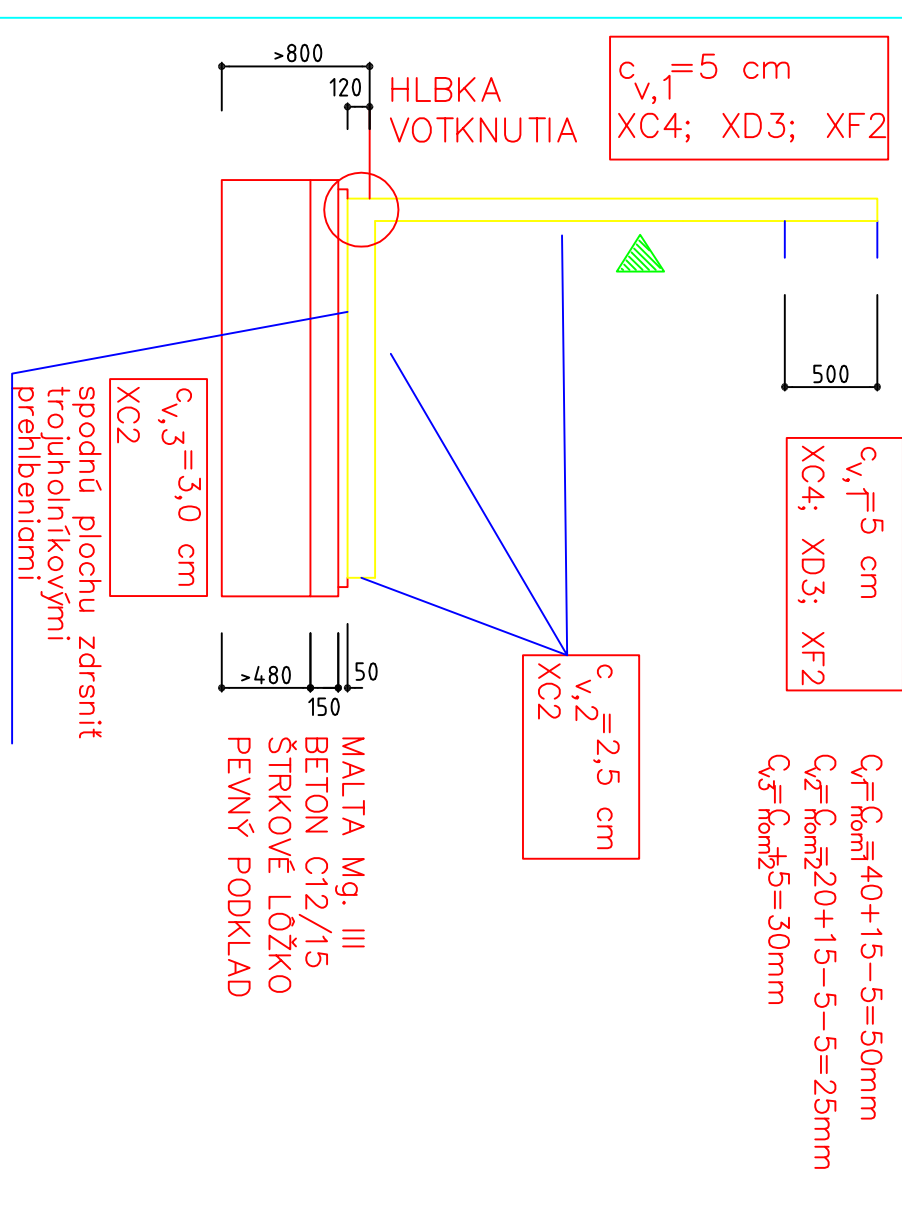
>800

120

HLBKA VOTKNUTIA

$c_{v,1}=5$ cm
XC4; XD3; XF2

500

$c_{v,1}=5$ cm
XC4; XD3; XF2

$c_{v,3}=3,0$ cm
XC2

spodnú plochu zdrsniť trojuholníkovými prehlbeniami

>480

150

50

$c_{v,2}=2,5$ cm
XC2

MALTA Mg. III
BETON C12/15
ŠTRKOVÉ LÔŽKO
PEVNÝ PODKLAD

$c_{v,1}=c_{nom1}=40+15-5=50mm$
$c_{v,2}=c_{nom2}=20+15-5-5=25mm$
$c_{v,3}=c_{nom2}+5=30mm$